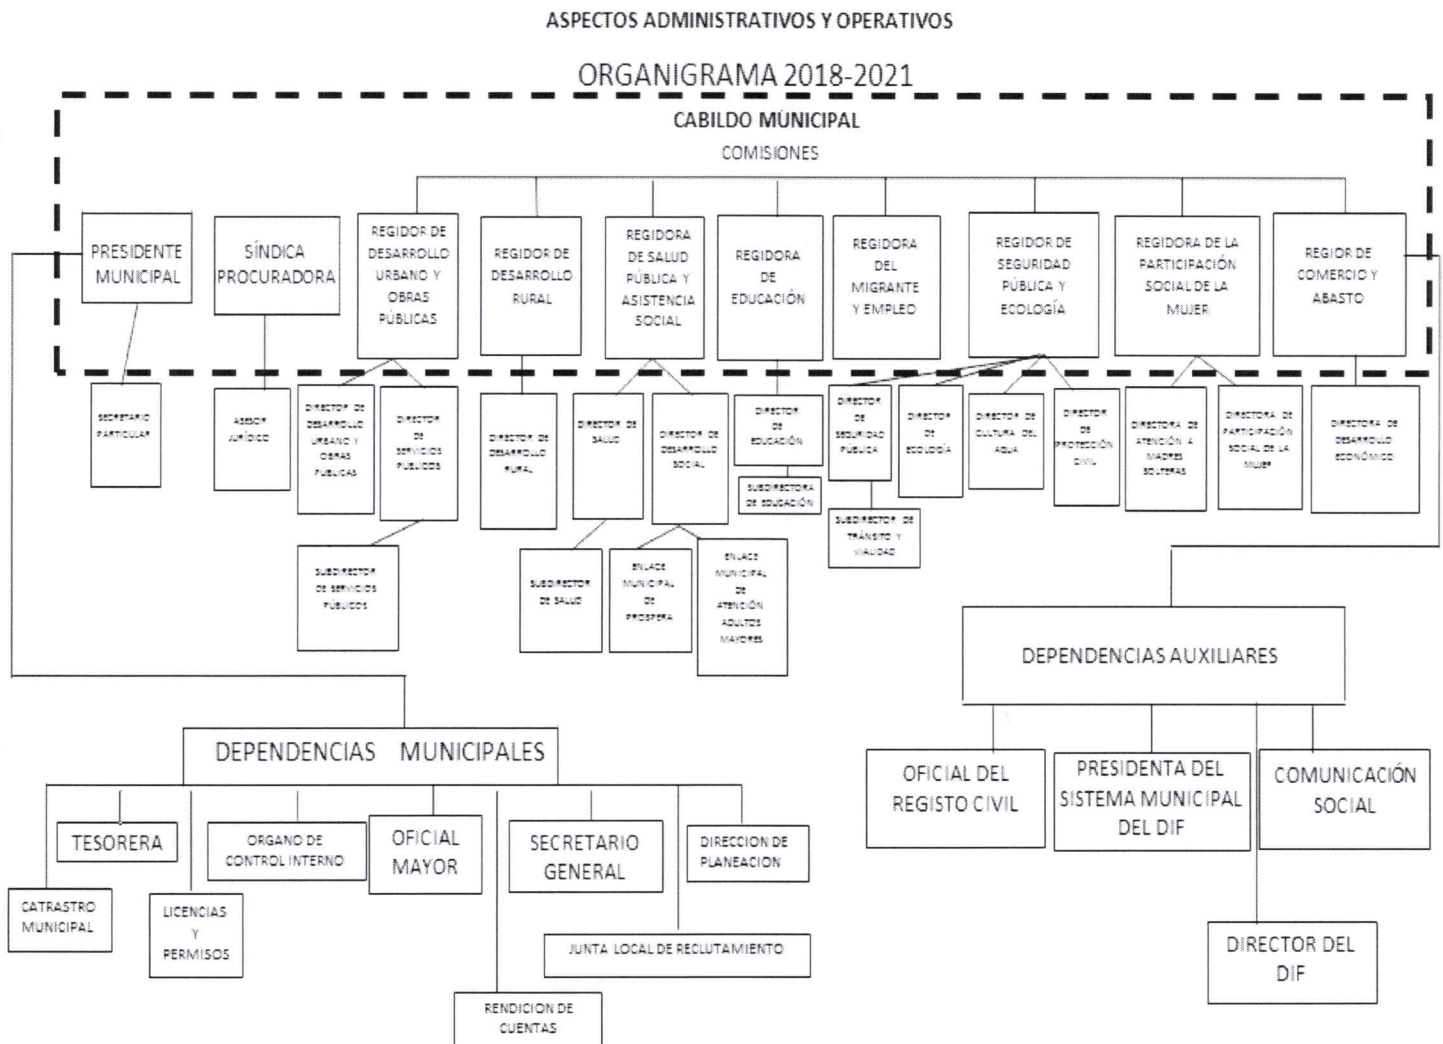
ASPECTOS ADMINISTRATIVOS Y OPERATIVOS

ORGANIGRAMA 2018-2021

CABILDO MÚNICIPAL

COMISIONES

PRESIDENTE MUNICIPAL

SÍNDICA PROCURADORA

REGIDOR DE DESARROLLO URBANO Y OBRAS PUBLICAS

REGIDOR DE DESARROLLO RURAL

REGIDORA DE SALUD PÚBLICA Y ASISTENCIA SOCIAL

REGIDORA DE EDUCACIÓN

REGIDORA DEL MIGRANTE Y EMPLEO

REGIDOR DE SEGURIDAD PÚBLICA Y ECOLOGÍA

REGIDORA DE LA PARTICIPACIÓN SOCIAL DE LA MUJER

REGIOR DE COMERCIO Y ABASTO

SECRETARIO PARTICULAR

ASESOR JURÍDICO

DIRECTOR DE DESARROLLO URBANO Y OBRAS PUBLICAS

DIRECTOR DE SERVICIOS PUBLICOS

DIRECTOR DE DESARROLLO RURAL

DIRECTOR DE SALUD

DIRECTOR DE DESARROLLO SOCIAL

DIRECTOR DE EDUCACIÓN

SUBDIRECTORA DE EDUCACIÓN

DIRECTOR DE SEGURIDAD PUBLICA

DIRECTOR DE ECOLOGÍA

DIRECTOR DE CULTURA DEL AGUA

DIRECTOR DE PROTECCIÓN CIVIL

DIRECTORA DE ATENCIÓN A MADRES SOLTERAS

DIRECTORA DE PARTICIPACIÓN SOCIAL DE LA MUJER

DIRECTORA DE DESARROLLO ECONÓMICO

SUBDIRECTOR DE SERVICIOS PÚBLICOS

SUBDIRECTOR DE SALUD

ENLACE MUNICIPAL DE PROSPERA

ENLACE MUNICIPAL DE ATENCIÓN ADULTOS MAYORES

SUBDIRECTOR DE TRÁNSITO Y VIALIDAD

DEPENDENCIAS AUXILIARES

OFICIAL DEL REGISTO CIVIL

PRESIDENTA DEL SISTEMA MUNICIPAL DEL DIF

COMUNICACIÓN SOCIAL

DIRECTOR DEL DIF

DEPENDENCIAS MUNICIPALES

TESORERA

ORGANO DE CONTROL INTERNO

OFICIAL MAYOR

SECRETARIO GENERAL

DIRECCION DE PLANEACION

CATRASTRO MUNICIPAL

LICENCIAS Y PERMISOS

JUNTA LOCAL DE RECLUTAMIENTO

RENDICION DE CUENTAS